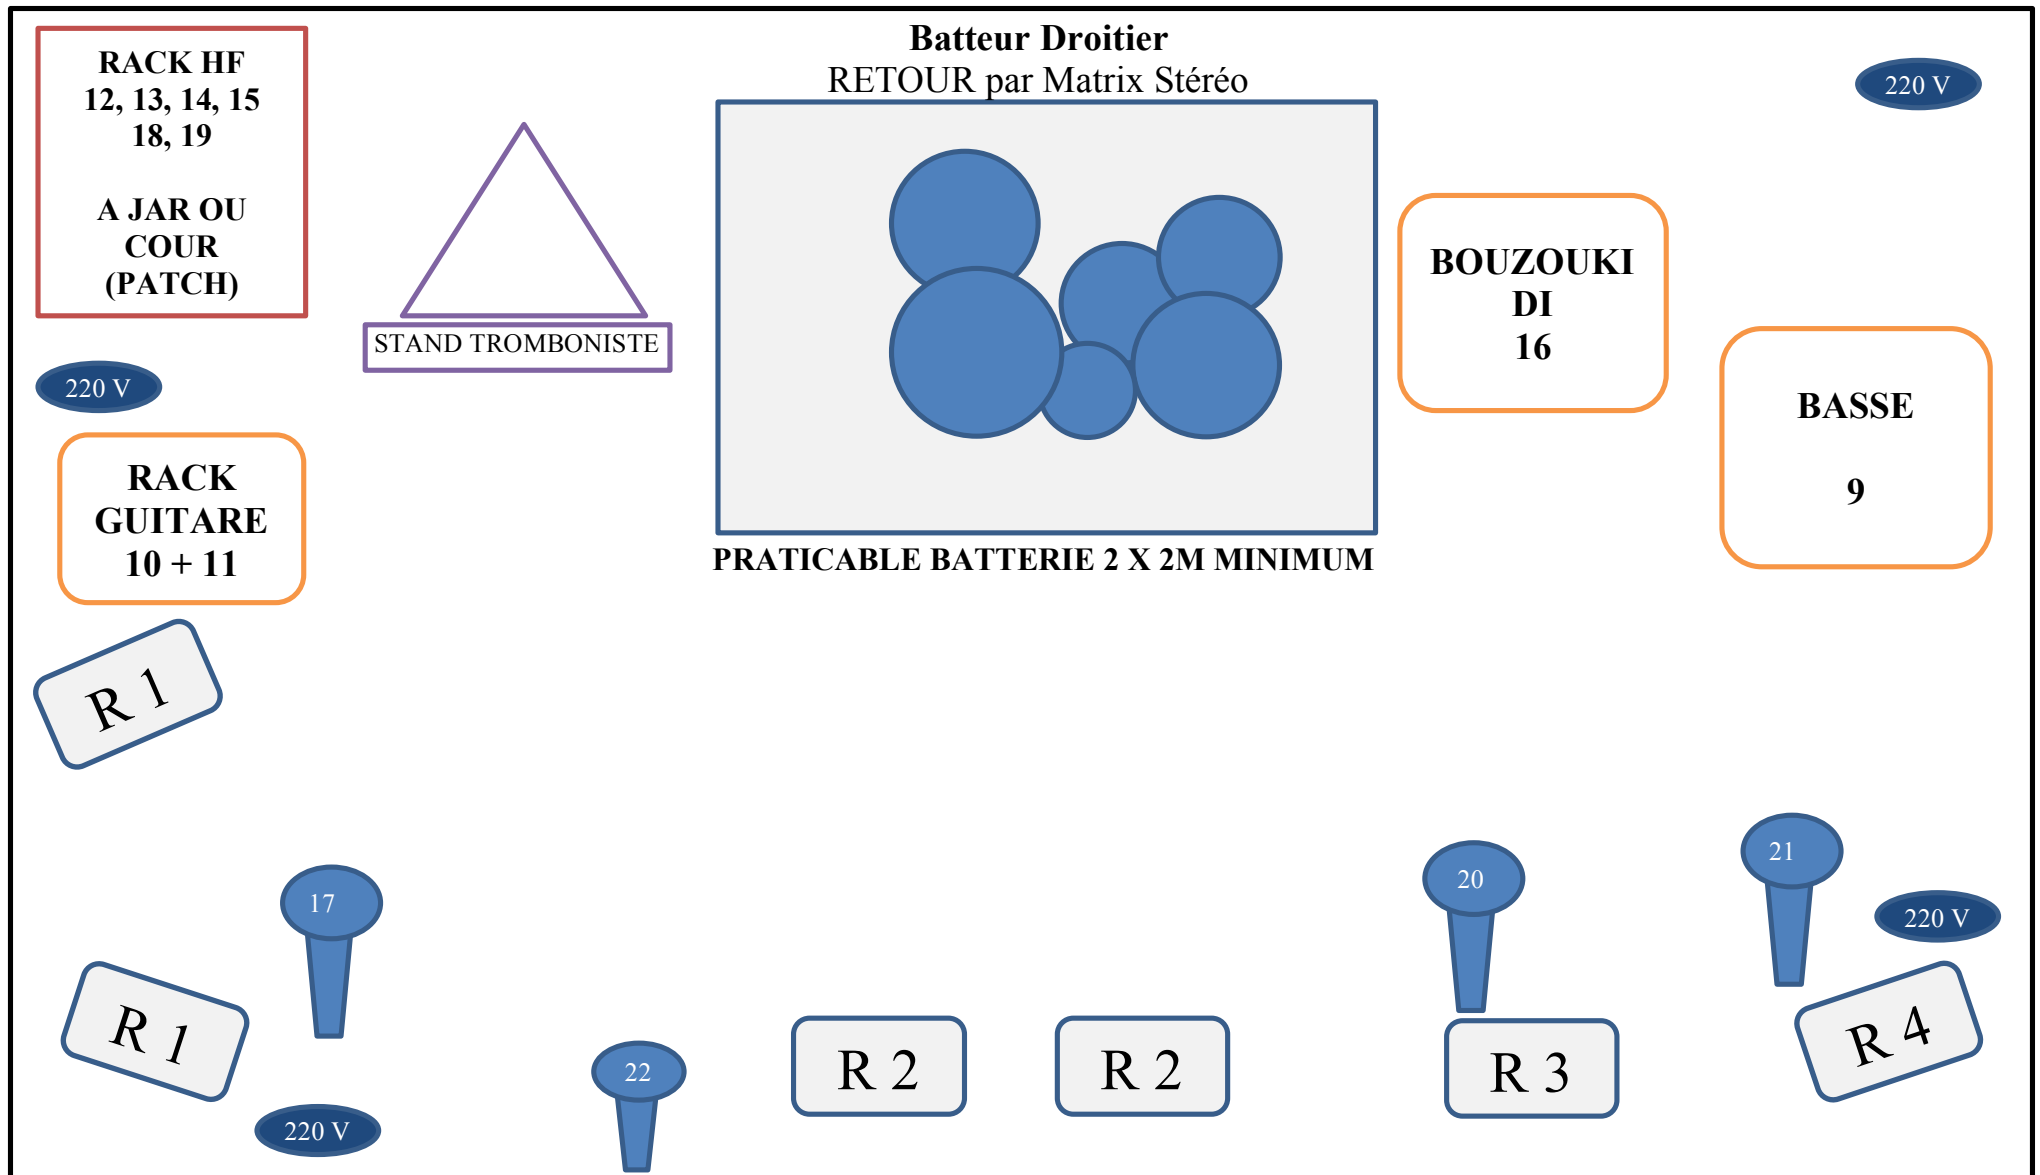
RACK HF
12, 13, 14, 15
18, 19

A JAR OU COUR (PATCH)

STAND TROMBONISTE

Batteur Droitier
RETOUR par Matrix Stéréo

PRATICABLE BATTERIE 2 X 2M MINIMUM

220 V

BOUZOUKI
DI
16

BASSE

9

220 V

RACK GUITARE
10 + 11

R 1

17

R 1

220 V

22

R 2

R 2

20

R 3

21

220 V

R 4